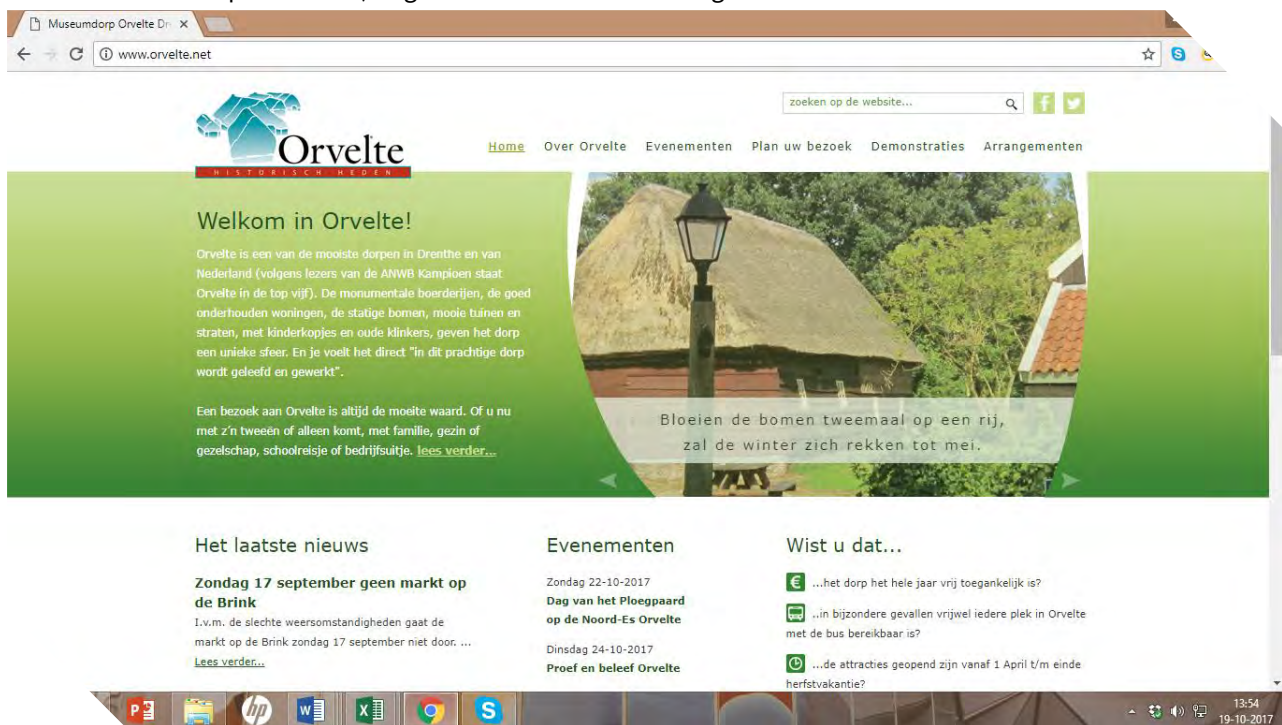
Museumdorp Orvelte Dr ×

www.orvelte.net

Orvelte
HISTORISCH HEDEN

zoeken op de website...

Home Over Orvelte Evenementen Plan uw bezoek Demonstraties Arrangementen

Welkom in Orvelte!

Orvelte is een van de mooiste dorpen in Drenthe en van Nederland (volgens lezers van de ANWB Kampioen staat Orvelte in de top vijf). De monumentale boerderijen, de goed onderhouden woningen, de statige bomen, mooie tuinen en straten, met kinderkopjes en oude klinkers, geven het dorp een unieke sfeer. En je voelt het direct "in dit prachtige dorp wordt geleefd en gewerkt".

Een bezoek aan Orvelte is altijd de moeite waard. Of u nu met z'n tweeën of alleen komt, met familie, gezin of gezelschap, schoolreisje of bedrijfsuitje. lees verder...

Bloeien de bomen tweemaal op een rij, zal de winter zich rekken tot mei.

Het laatste nieuws

Zondag 17 september geen markt op de Brink
I.v.m. de slechte weersomstandigheden gaat de markt op de Brink zondag 17 september niet door. ...
Lees verder...

Evenementen

Zondag 22-10-2017
Dag van het Ploegpaard op de Noord-Es Orvelte

Dinsdag 24-10-2017
Proef en beleef Orvelte

Wist u dat...

...het dorp het hele jaar vrij toegankelijk is?

...in bijzondere gevallen vrijwel iedere plek in Orvelte met de bus bereikbaar is?

...de attracties geopend zijn vanaf 1 April t/m einde herfstvakantie?

13:54
19-10-2017